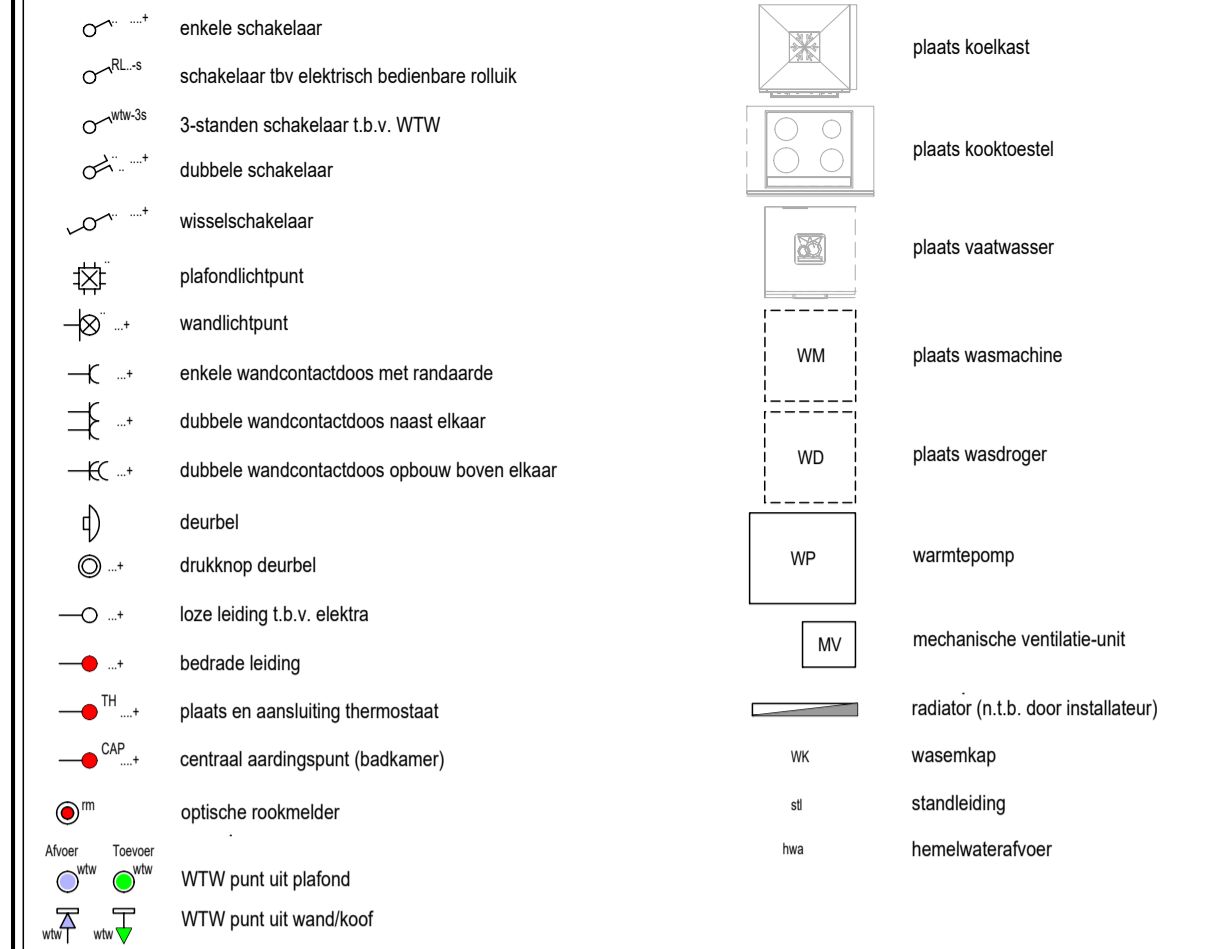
.. ....+ enkele schakelaar

RL..-s schakelaar tbv elektrisch bedienbare rolluik

wtw-3s 3-standen schakelaar t.b.v. WTW

.. ....+ dubbele schakelaar

.. ....+ wisselschakelaar

.. plafondlichtpunt

.. ...+ wandlichtpunt

...+ enkele wandcontactdoos met randaarde

...+ dubbele wandcontactdoos naast elkaar

...+ dubbele wandcontactdoos opbouw boven elkaar

deurbel

...+ drukknop deurbel

...+ loze leiding t.b.v. elektra

...+ bedrade leiding

TH ....+ plaats en aansluiting thermostaat

CAP ....+ centraal aardingspunt (badkamer)

rm optische rookmelder

Afvoer wtw Toevoer wtw WTW punt uit plafond

wtw wtw WTW punt uit wand/koof

plaats koelkast

plaats kooktoestel

plaats vaatwasser

WM plaats wasmachine

WD plaats wasdroger

WP warmtepomp

MV mechanische ventilatie-unit

radiator (n.t.b. door installateur)

WK wasemkap

stl standleiding

hwa hemelwaterafvoer